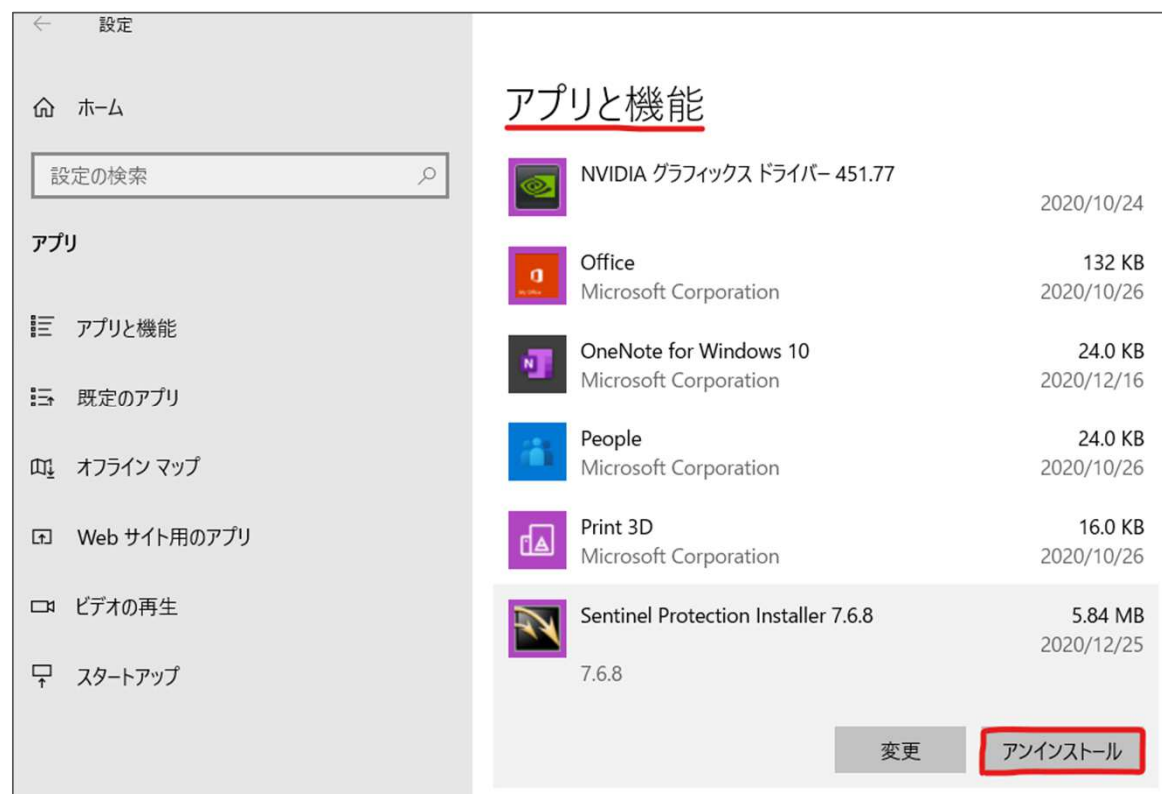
設定

ホーム

設定の検索

アプリ

アプリと機能

既定のアプリ

オフライン マップ

Web サイト用のアプリ

ビデオの再生

スタートアップ

アプリと機能

NVIDIA グラフィックス ドライバー 451.77
2020/10/24

Office
Microsoft Corporation
132 KB
2020/10/26

OneNote for Windows 10
Microsoft Corporation
24.0 KB
2020/12/16

People
Microsoft Corporation
24.0 KB
2020/10/26

Print 3D
Microsoft Corporation
16.0 KB
2020/10/26

Sentinel Protection Installer 7.6.8
5.84 MB
2020/12/25
7.6.8

変更
アンインストール